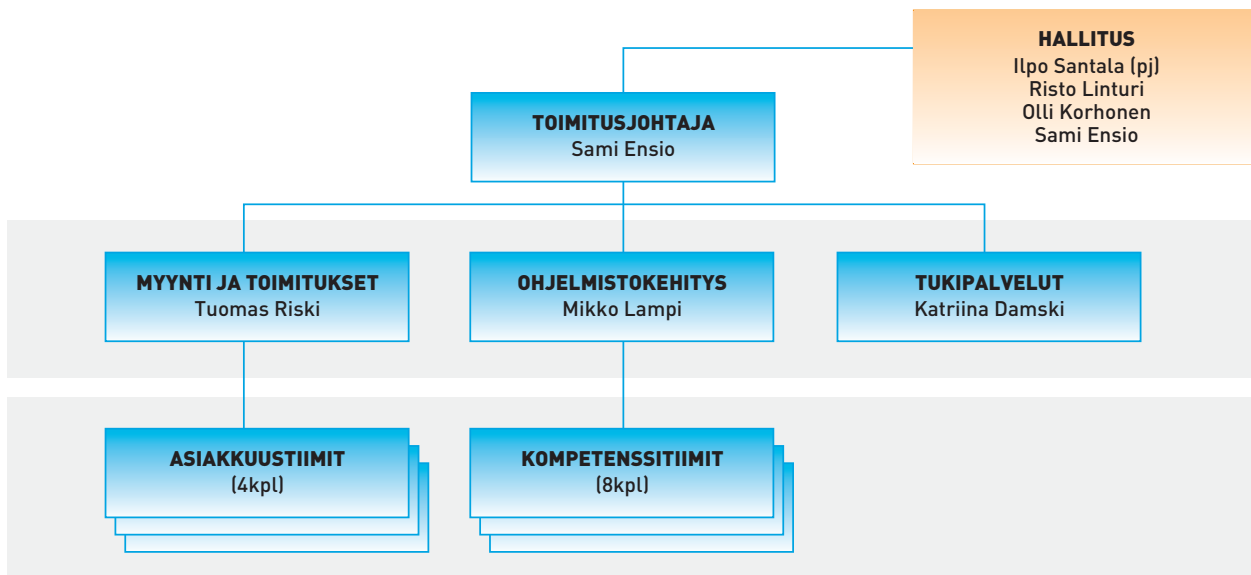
HALLITUS
Ilpo Santala (pj)
Risto Linturi
Olli Korhonen
Sami Ensio

TOIMITUSJOHTAJA
Sami Ensio

MYYNTI JA TOIMITUKSET
Tuomas Riski

OHJELMISTOKEHITYS
Mikko Lampi

TUKIPALVELUT
Katriina Damski

ASIAKKUUSTIIMIT
(4kpl)

KOMPETENSSITIIMIT
(8kpl)